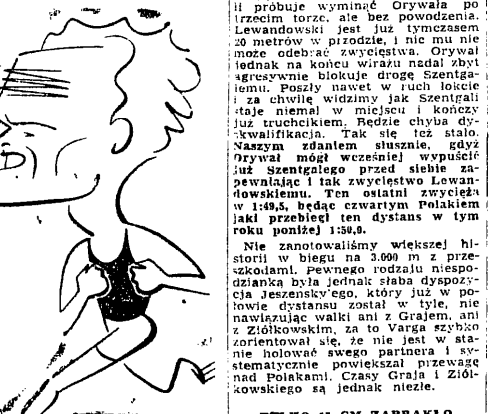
li próbuje wyminąć Orywała po trzecim torze, ale bez powodzenia. Lewandowski jest już tymczasem 20 metrów w przodzie, i nic mu nie może odebrać zwycięstwa. Orywał jednak na końcu wirażu nadal zbyt agresywnie blokuje drogę Szentgałemu. Poszły nawet w ruch łokcie i za chwilę widzimy jak Szentgali staje niemal w miejscu i kończy już truchcikiem. Będzie chyba dyskwalifikacja. Tak się też stało. Naszym zdaniem słusznie, gdyż Orywał mógł wcześniej wypuścić już Szentgalego przed siebie zapewniając i tak zwycięstwo Lewandowskiemu. Ten ostatni zwycięża w 1:49,5, będąc czwartym Polakiem jaki przebiegł ten dystans w tym roku poniżej 1:50,0.

Nie zanotowaliśmy większej historii w biegu na 3.000 m z przeszkodami. Pewnego rodzaju niespodzianką była jednak słaba dyspozycja Jeszenszky'ego, który już w połowie dystansu został w tyle, nie nawiązując walki ani z Grajem, ani z Ziółkowskim, za to Varga szybko zorientował się, że nie jest w stanie holować swego partnera i systematycznie powiększał przewagę nad Polakami. Czasy Graja i Ziółkowskiego są jednak niezłe.

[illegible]